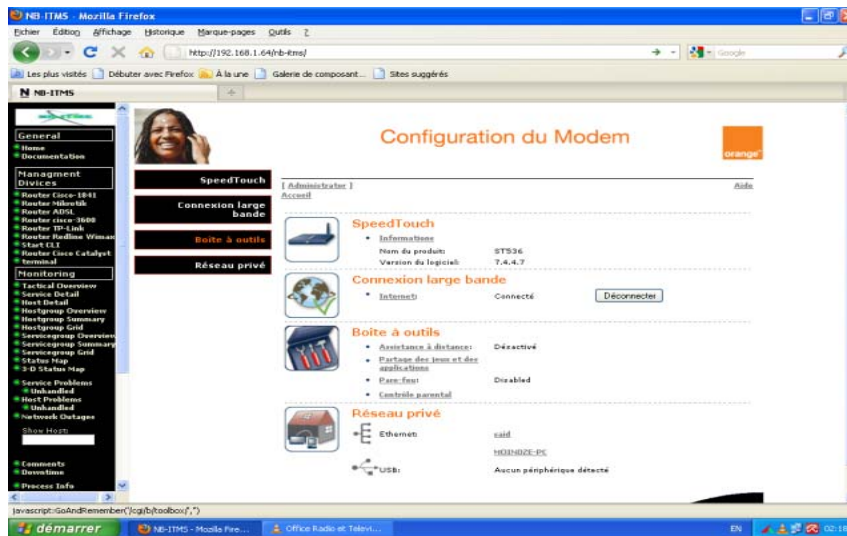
NB-ITMS - Mozilla Firefox

Fichier Édition Affichage Historique Marque-pages Outils ?

http://192.168.1.64/nb-itms/

Google

Les plus visités Débuter avec Firefox À la une Galerie de composant... Sites suggérés

NB-ITMS

General
Home
Documentation

Managment Divices
Router Cisco-1841
Router Mikrotik
Router ADSL
Router cisco-3600
Router TP-Link
Router Redline Wiman
Start CLI
Router Cisco Catalyst
terminal

Monitoring
Tactical Overview
Service Detail
Host Detail
Hostgroup Overview
Hostgroup Summary
Hostgroup Grid
Servicegroup Overview
Servicegroup Summary
Servicegroup Grid
Status Map
3-D Status Map

Service Problems
Unhandled
Host Problems
Unhandled
Network Outages

Show Host:

Comments
Downtime

Process Info

Configuration du Modem

orange

SpeedTouch

Connexion large bande

Boîte à outils

Réseau privé

[ Administrator ]

Aide

Accueil

SpeedTouch

Informations

Nom du produit: ST536

Version du logiciel: 7.4.4.7

Connexion large bande

Internet: Connecté Déconnecter

Boîte à outils

Assistance à distance: Désactivé

Partage des jeux et des applications

Pare-feu: Disabled

Contrôle parental

Réseau privé

Ethernet: said

HOINDZE-PC

USB: Aucun périphérique détecté

javascript:GoAndRemember('/cgi/b/toolbox/',")

démarrer NB-ITMS - Mozilla Fire... Office Radio et Televi... EN 02:18